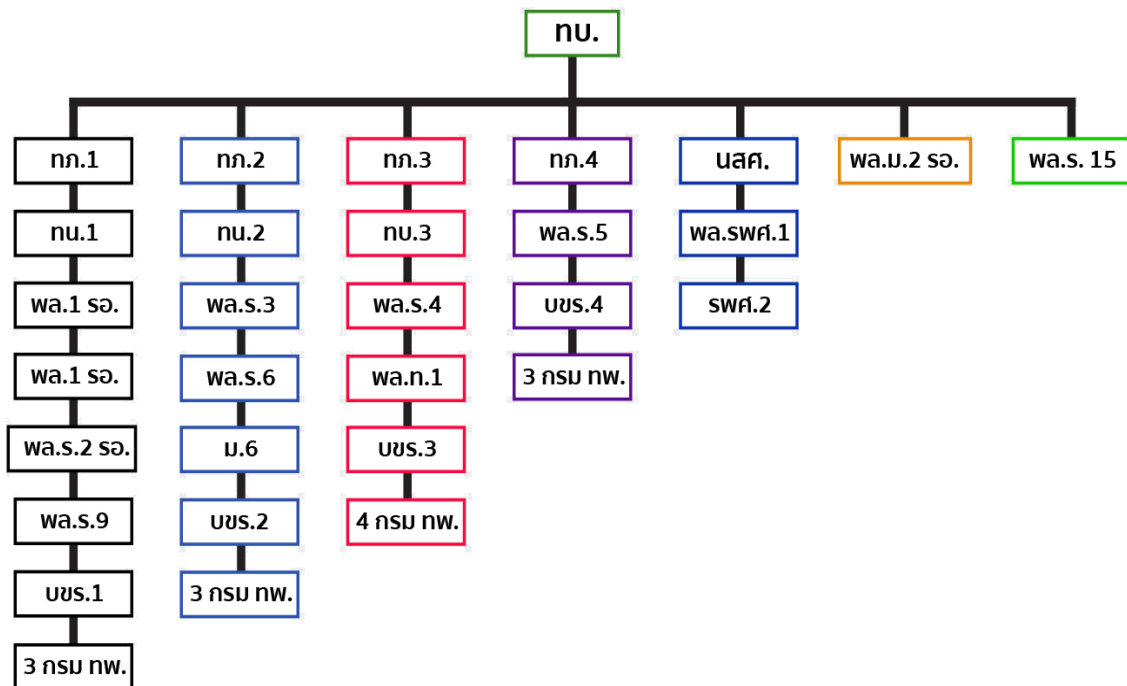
ทบ.

ทภ.1
ทน.1
พล.1 รอ.
พล.1 รอ.
พล.ร.2 รอ.
พล.ร.9
บชร.1
3 กรม ทพ.

ทภ.2
ทน.2
พล.ร.3
พล.ร.6
ม.6
บชร.2
3 กรม ทพ.

ทภ.3
ทบ.3
พล.ร.4
พล.ท.1
บชร.3
4 กรม ทพ.

ทภ.4
พล.ร.5
บชร.4
3 กรม ทพ.

นสศ.
พล.รพศ.1
รพศ.2

พล.ม.2 รอ.

พล.ร. 15